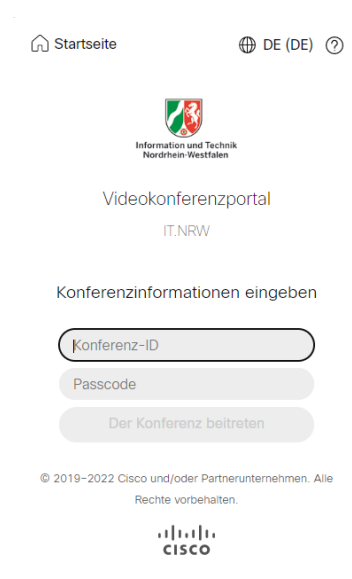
Startseite

DE (DE) ?

Information und Technik
Nordrhein-Westfalen

Videokonferenzportal

IT.NRW

Konferenzinformationen eingeben

Konferenz-ID

Passcode

Der Konferenz beitreten

© 2019–2022 Cisco und/oder Partnerunternehmen. Alle Rechte vorbehalten.

cisco